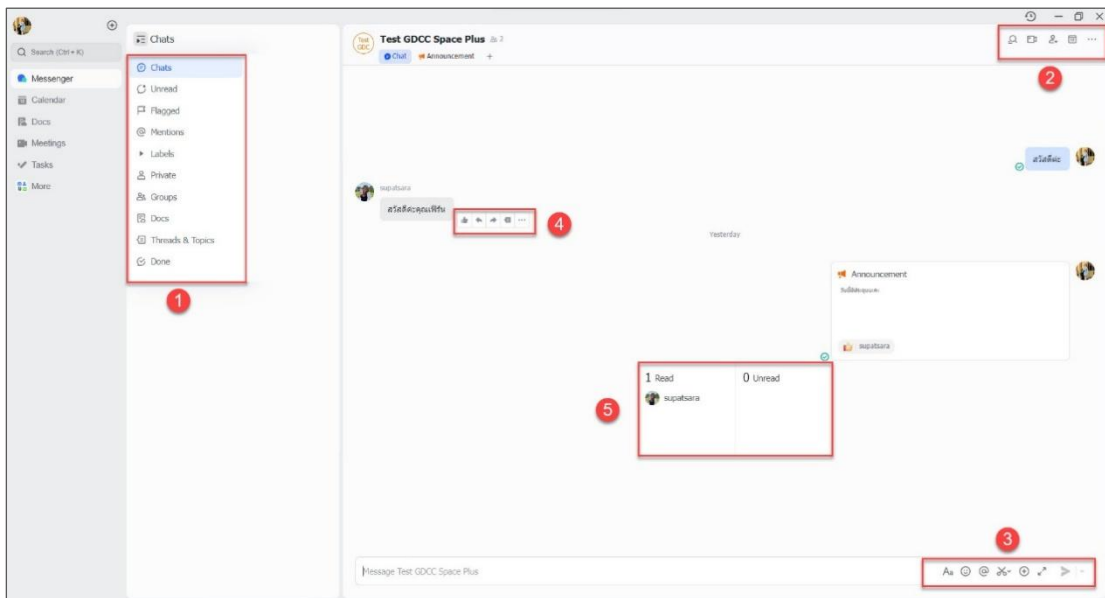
Search (Ctrl + K)

Messenger
Calendar
Docs
Meetings
Tasks
More

Chats

Chats
Unread
Flagged
Mentions
Labels
Private
Groups
Docs
Threads & Topics
Done

1

Test GDCC

Test GDCC Space Plus 2

Chat Announcement +

2

สวัสดีค่ะ

supatsara

สวัสดีค่ะคุณฟิร์น

4

Yesterday

Announcement

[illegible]

supatsara

1 Read

0 Unread

supatsara

5

3

Message Test GDCC Space Plus

Aa